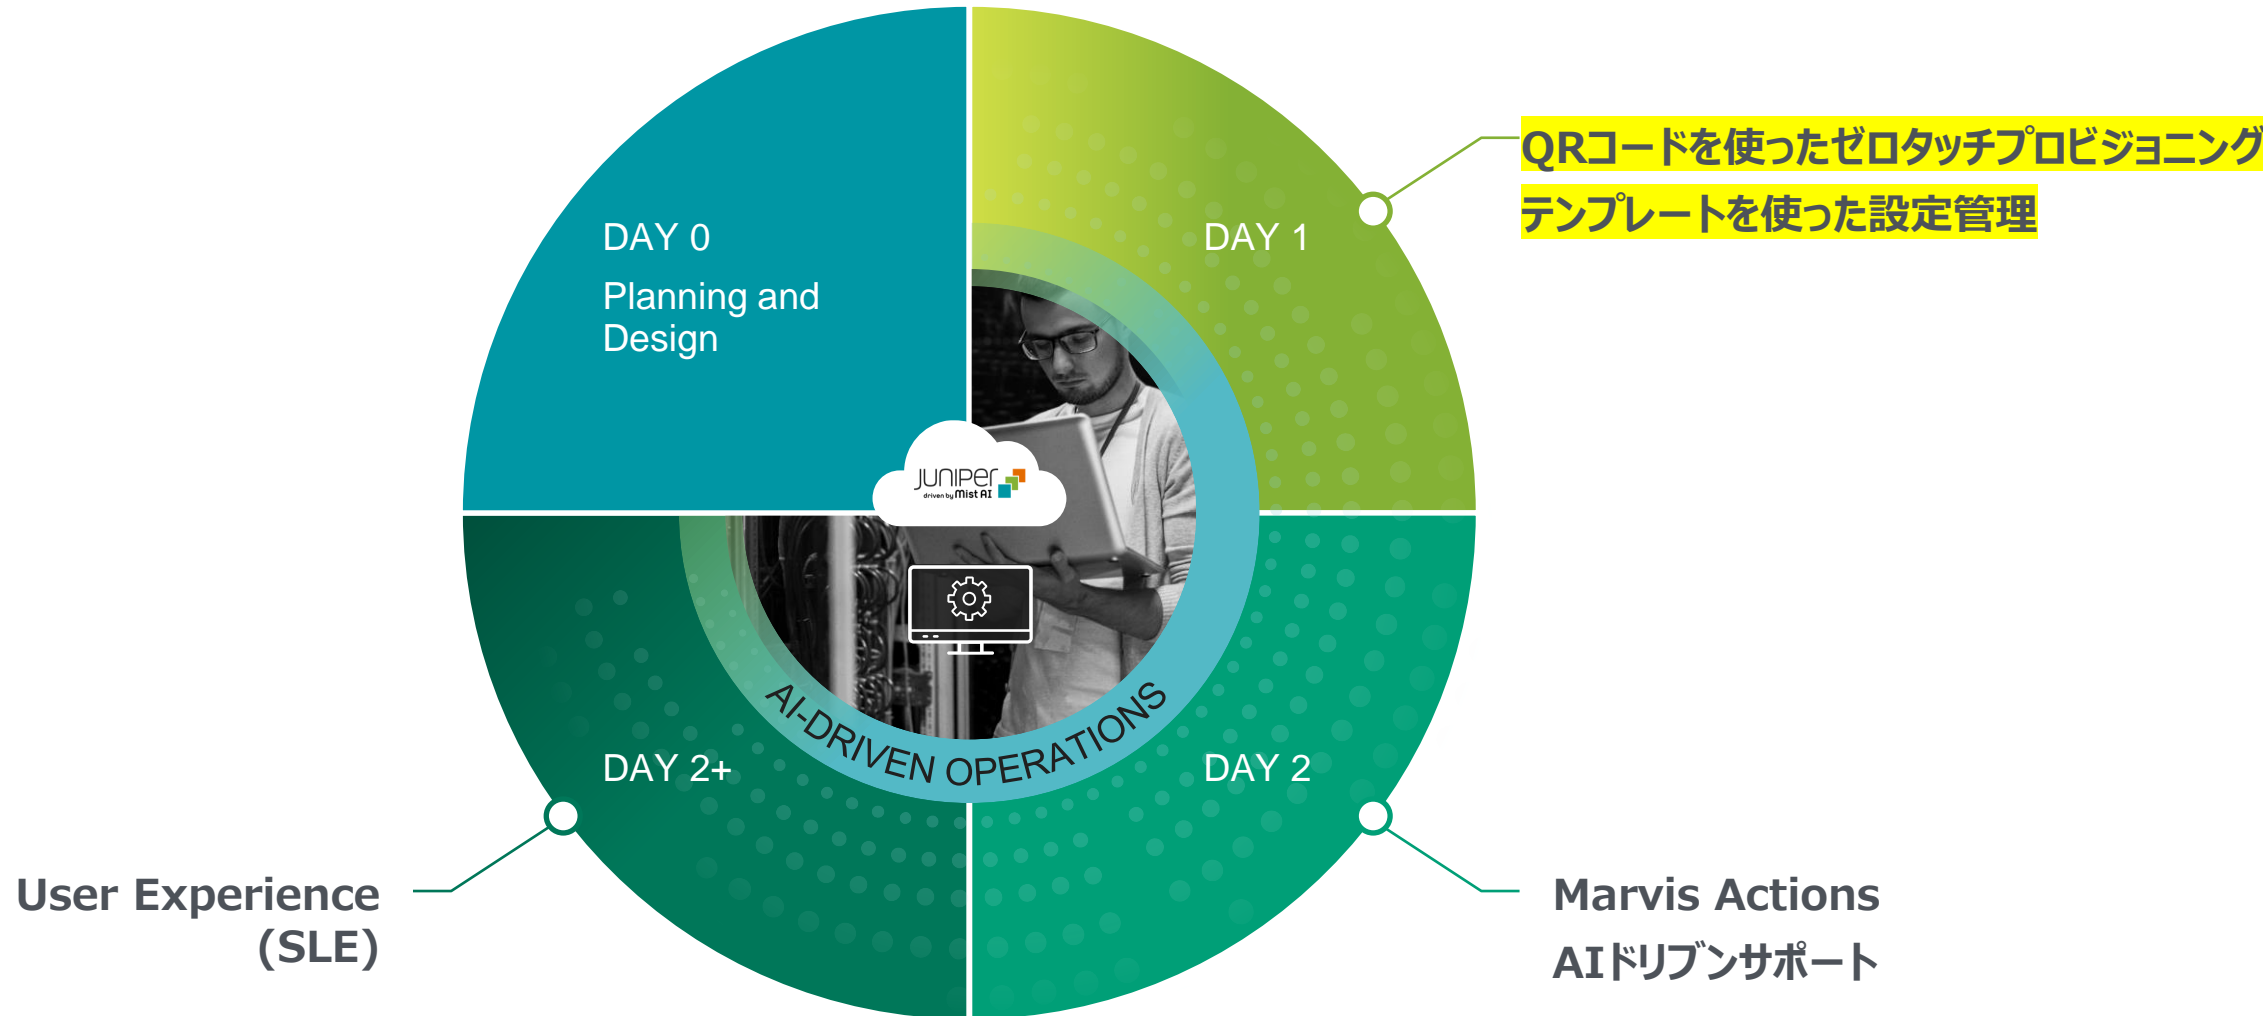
DAY 0

Planning and Design

DAY 1

QRコードを使ったゼロタッチプロビジョニング

テンプレートを使った設定管理

JUNIPER driven by Mist AI

AI-DRIVEN OPERATIONS

DAY 2+

DAY 2

User Experience (SLE)

Marvis Actions

AIドリブンサポート